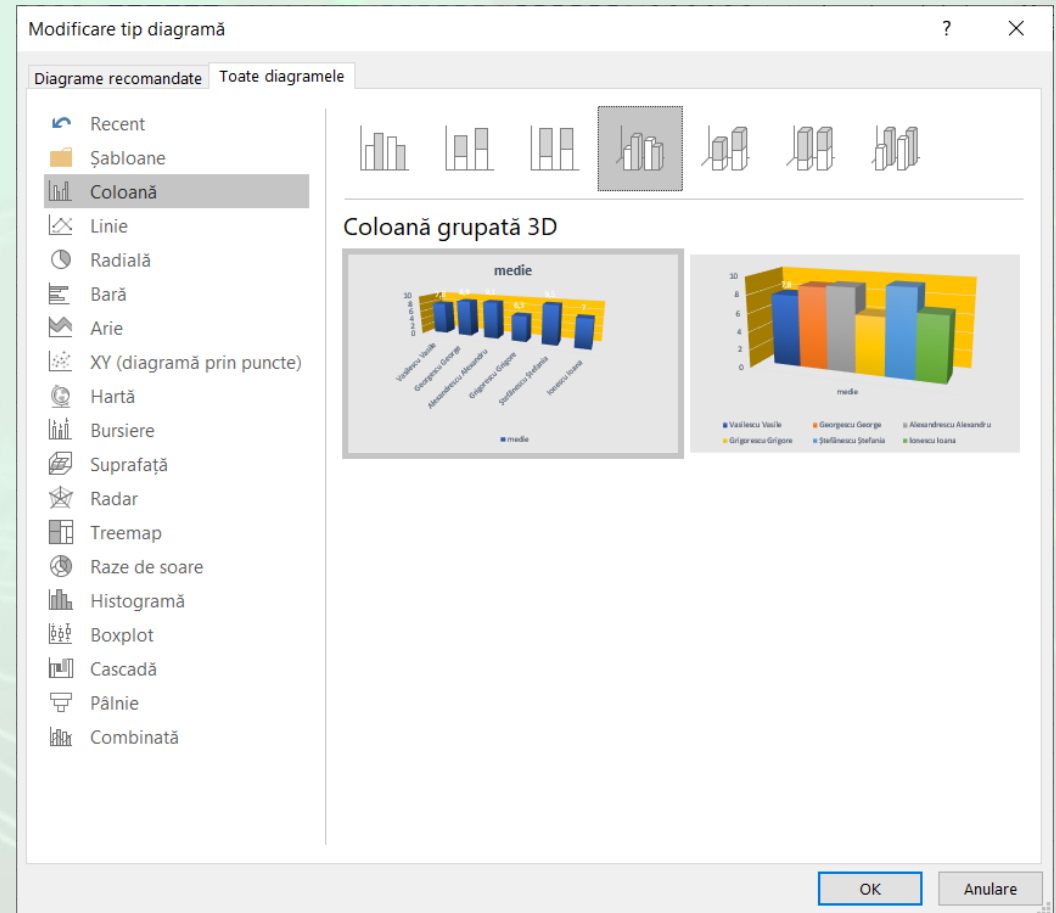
Modificare tip diagramă

?

Diagrame recomandate
Toate diagramele

Recent
Șabloane
Coloană
Linie
Radială
Bară
Arie
XY (diagramă prin puncte)
Hartă
Bursiere
Suprafață
Radar
Treemap
Raze de soare
Histogramă
Boxplot
Cascadă
Pâlnie
Combinată

Coloană grupată 3D

medie

10
8
6
4
2
0

7,8 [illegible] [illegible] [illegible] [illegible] 7

Vasilescu Vasile
Georgescu George
Alexandrescu Alexandru
Grigorescu Grigore
Ștefănescu Ștefania
Ionescu Ioana

medie

10
8
6
4
2
0

7,8

medie

Vasilescu Vasile
Georgescu George
Alexandrescu Alexandru
Grigorescu Grigore
Ștefănescu Ștefania
Ionescu Ioana

OK
Anulare